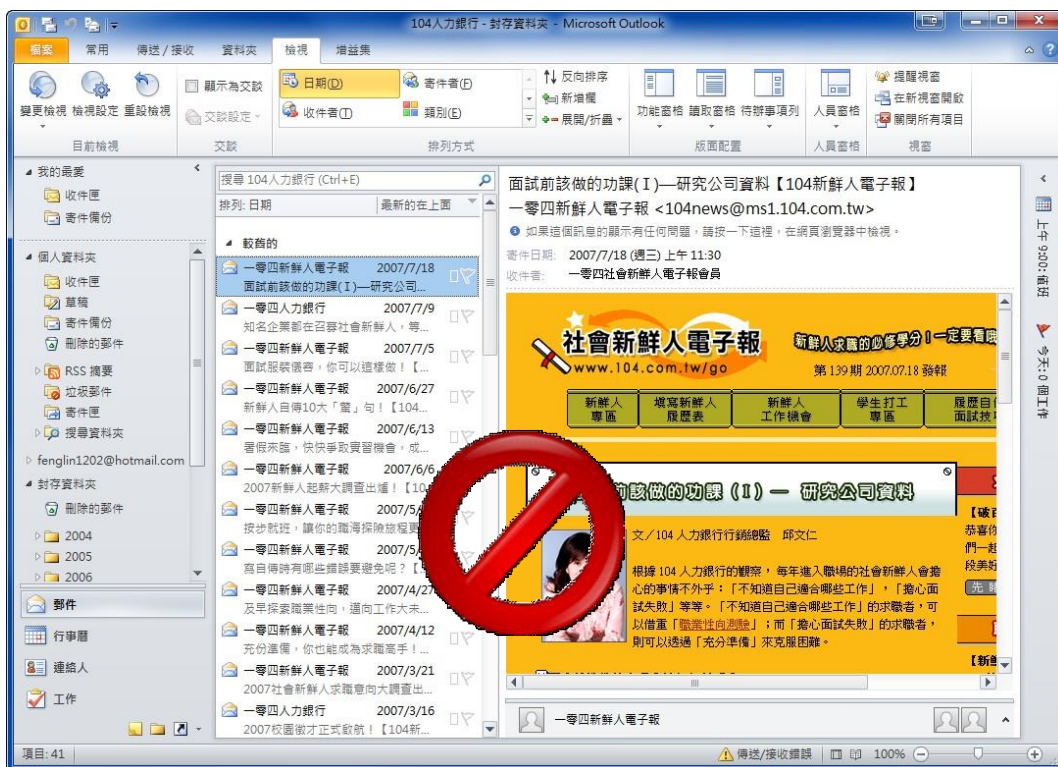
104人力銀行 - 封存資料夾 - Microsoft Outlook

檔案 常用 傳送/接收 資料夾 檢視 增益集

變更檢視 檢視設定 重設檢視
目前檢視
顯示為交談
交談設定
交談
日期(D)
收件者(T)
寄件者(F)
類別(E)
反向排序
新增欄
展開/折疊
排列方式
功能窗格 讀取窗格 待辦事項列
版面配置
人員窗格
人員窗格
提醒視窗
在新視窗開啟
關閉所有項目
視窗

我的最愛
收件匣
寄件備份
個人資料夾
收件匣
草稿
寄件備份
刪除的郵件
RSS 摘要
垃圾郵件
寄件匣
搜尋資料夾
fenglin1202@hotmail.com
封存資料夾
刪除的郵件
2004
2005
2006
郵件
行事曆
連絡人
工作

搜尋 104人力銀行 (Ctrl+E)
排列: 日期
最新的在上面
較舊的
一零四新鮮人電子報 2007/7/18
面試前該做的功課(Ⅰ)—研究公司...
一零四人力銀行 2007/7/9
知名企業都在召募社會新鮮人，等...
一零四新鮮人電子報 2007/7/5
面試服裝儀容，你可以這樣做！[...
一零四新鮮人電子報 2007/6/27
新鮮人自傳10大「雷」句！【104...
一零四新鮮人電子報 2007/6/13
暑假來臨，快快爭取實習機會，成...
一零四新鮮人電子報 2007/6/6
2007新鮮人起薪大調查出爐！【10
一零四新鮮人電子報 2007/5/
按步就班，讓你的職涯探險旅程更
一零四新鮮人電子報 2007/5/
寫自傳時有哪些錯誤要避免呢？[
一零四新鮮人電子報 2007/4/27
及早探索職業性向，邁向工作未來...
一零四新鮮人電子報 2007/4/12
充分準備，你也能成為求職高手！...
一零四新鮮人電子報 2007/3/21
2007社會新鮮人求職意向大調查出...
一零四人力銀行 2007/3/16
2007校園徵才正式啟航！【104新...

面試前該做的功課(Ⅰ)—研究公司資料【104新鮮人電子報】
一零四新鮮人電子報 <104news@ms1.104.com.tw>
如果這個訊息的顯示有任何問題，請按一下這裡，在網頁瀏覽器中檢視。
寄件日期: 2007/7/18 (週三) 上午 11:30
收件者: 一零四社會新鮮人電子報會員

社會新鮮人電子報
www.104.com.tw/go
新鮮人求職的必修學分！一定要看哦
第 139 期 2007.07.18 發報
新鮮人專區 填寫新鮮人履歷表 新鮮人工作機會 學生打工專區 履歷自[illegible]面試技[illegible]
前該做的功課(Ⅰ)— 研究公司資料
文/104 人力銀行行銷總監 邱文仁
根據 104 人力銀行的觀察，每年進入職場的社會新鮮人會擔心的事情不外乎：「不知道自己適合哪些工作」，「擔心面試失敗」等等。「不知道自己適合哪些工作」的求職者，可以借重「職業性向測驗」；而「擔心面試失敗」的求職者，則可以透過「充分準備」來克服困難。
【破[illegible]
恭喜你
們一起
段美好
【新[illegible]

一零四新鮮人電子報

上午 9:00: 會議
今天: 0 個工作

項目: 41
傳送/接收錯誤
100%